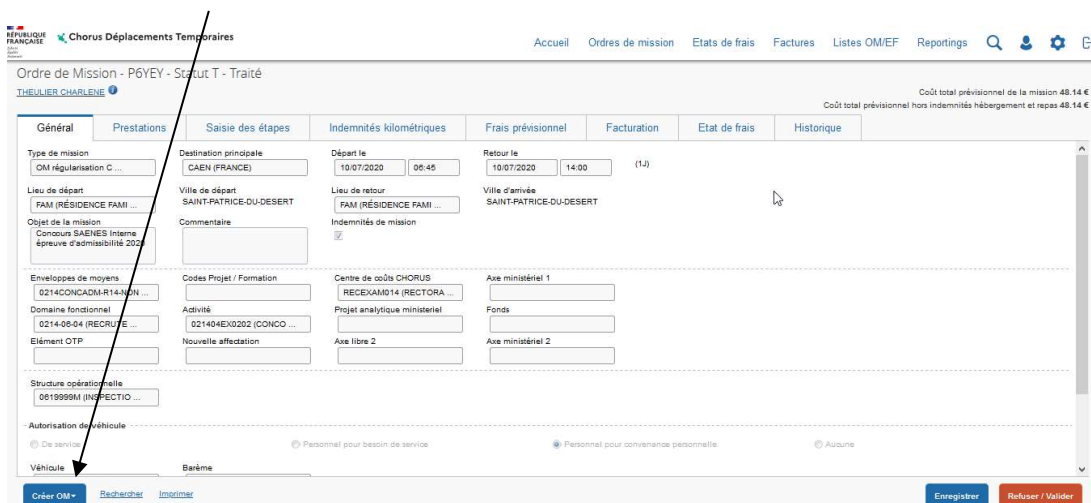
RÉPUBLIQUE FRANÇAISE
Chorus Déplacements Temporaires

Accueil Ordres de mission Etats de frais Factures Listes OM/EF Reportings

Ordre de Mission - P6YEY - Statut T - Traité
THEULIER CHARLENE

Coût total prévisionnel de la mission 48.14 €
Coût total prévisionnel hors indemnités hébergement et repas 48.14 €

Général | Prestations | Saisie des étapes | Indemnités kilométriques | Frais prévisionnel | Facturation | Etat de frais | Historique

Type de mission
OM régularisation C ...
Destination principale
CAEN (FRANCE)
Départ le
10/07/2020 06:45
Retour le
10/07/2020 14:00
(1J)

Lieu de départ
FAM (RÉSIDENCE FAMI ...
Ville de départ
SAINT-PATRICE-DU-DESERT
Lieu de retour
FAM (RÉSIDENCE FAMI ...
Ville d'arrivée
SAINT-PATRICE-DU-DESERT

Objet de la mission
Concours SAENES Interne épreuve d'admissibilité 2020
Commentaire
Indemnités de mission

Enveloppes de moyens
0214CONCADM-R14-NON ...
Codes Projet / Formation
Centre de coûts CHORUS
RECEXAM014 (RECTORA ...
Axe ministériel 1

Domaine fonctionnel
0214-06-04 (RECRUTE ...
Activité
021404EX0202 (CONCO ...
Projet analytique ministeriel
Fonds

Elément OTP
Nouvelle affectation
Axe libre 2
Axe ministériel 2

Structure opérationnelle
0619999M (INSPECTIO ...

Autorisation de véhicule
De service
Personnel pour besoin de service
Personnel pour convenance personnelle
Aucune

Véhicule
Barème

Créer OM
Rechercher
Imprimer
Enregistrer
Refuser / Valider